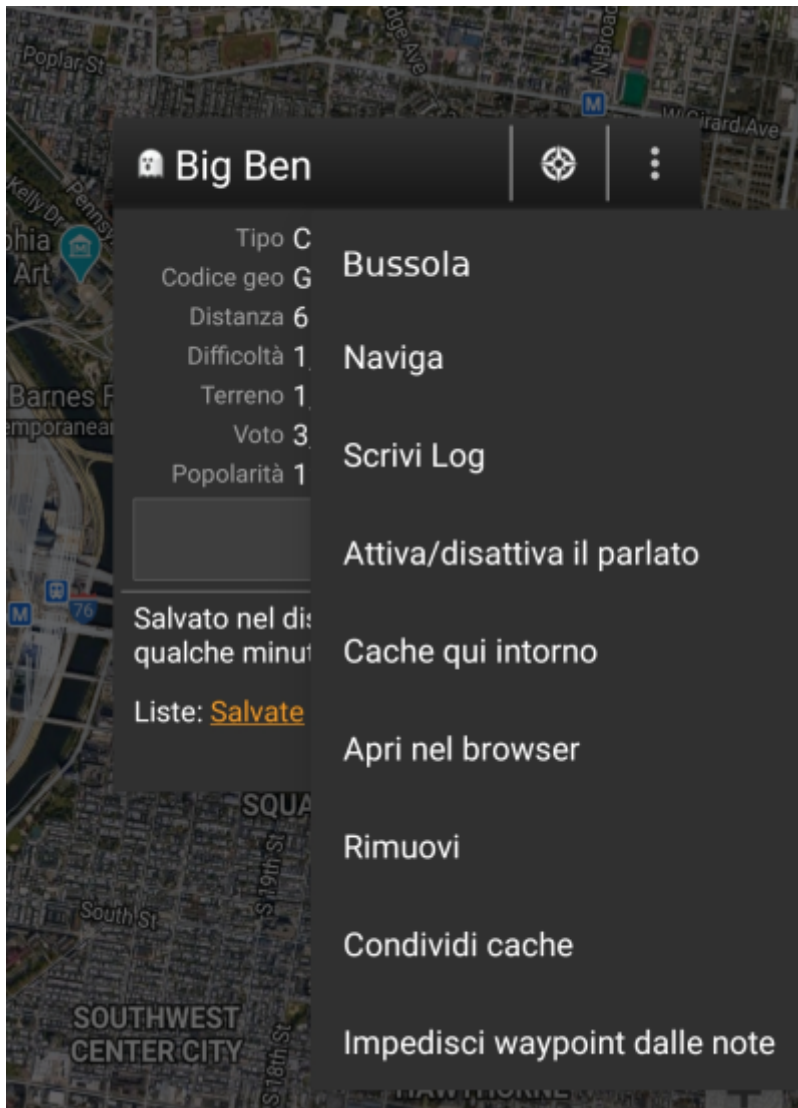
Poplar St
Ridge Ave
N Broad
W Girard Ave
Kelly Dr
Penns
phia
Art
Barnes F
emporanea
76
SQUA
S 19th St
South St
SOUTHWEST CENTER CITY
S 18th St
HAWTHORNE

Big Ben

Tipo C
Codice geo G
Distanza 6
Difficoltà 1
Terreno 1
Voto 3
Popolarità 1

Salvato nel dis
qualche minut

Liste: Salvate

Bussola

Naviga

Scrivi Log

Attiva/disattiva il parlato

Cache qui intorno

Apri nel browser

Rimuovi

Condividi cache

Impedisci waypoint dalle note